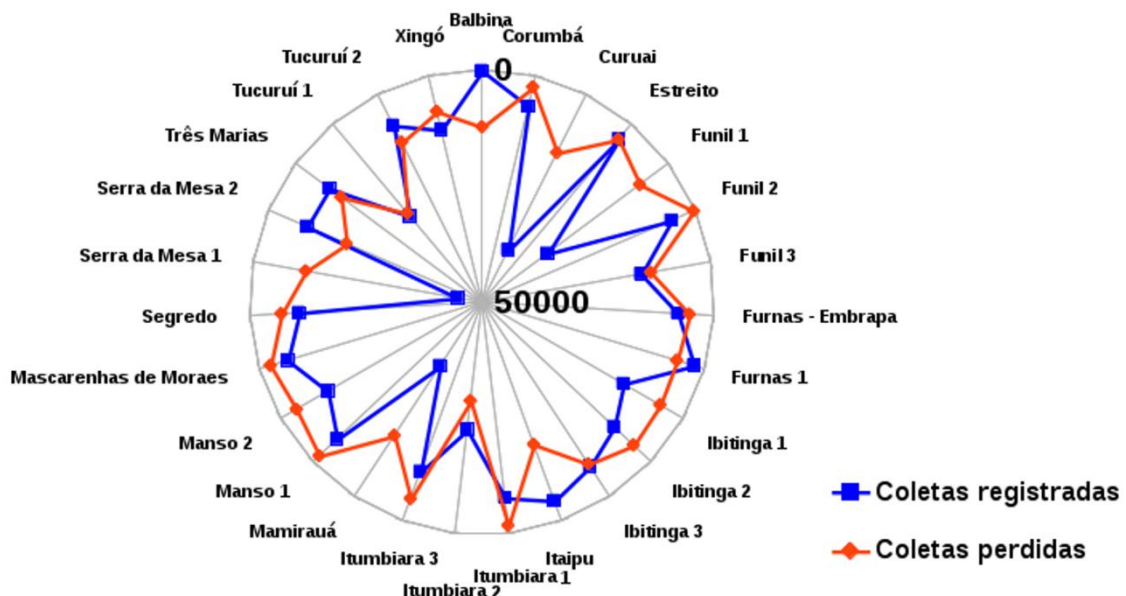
Balbina
Xingó
Corumbá
Tucuruí 2
Curuai
Tucuruí 1
Estreito
Três Marias
Funil 1
Serra da Mesa 2
Funil 2
Serra da Mesa 1
Funil 3
Segredo
Furnas - Embrapa
Mascarenhas de Moraes
Furnas 1
Manso 2
Ibitinga 1
Manso 1
Ibitinga 2
Mamirauá
Ibitinga 3
Itumbiara 3
Itaipu
Itumbiara 1
Itumbiara 2

0
50000

Coletas registradas
Coletas perdidas